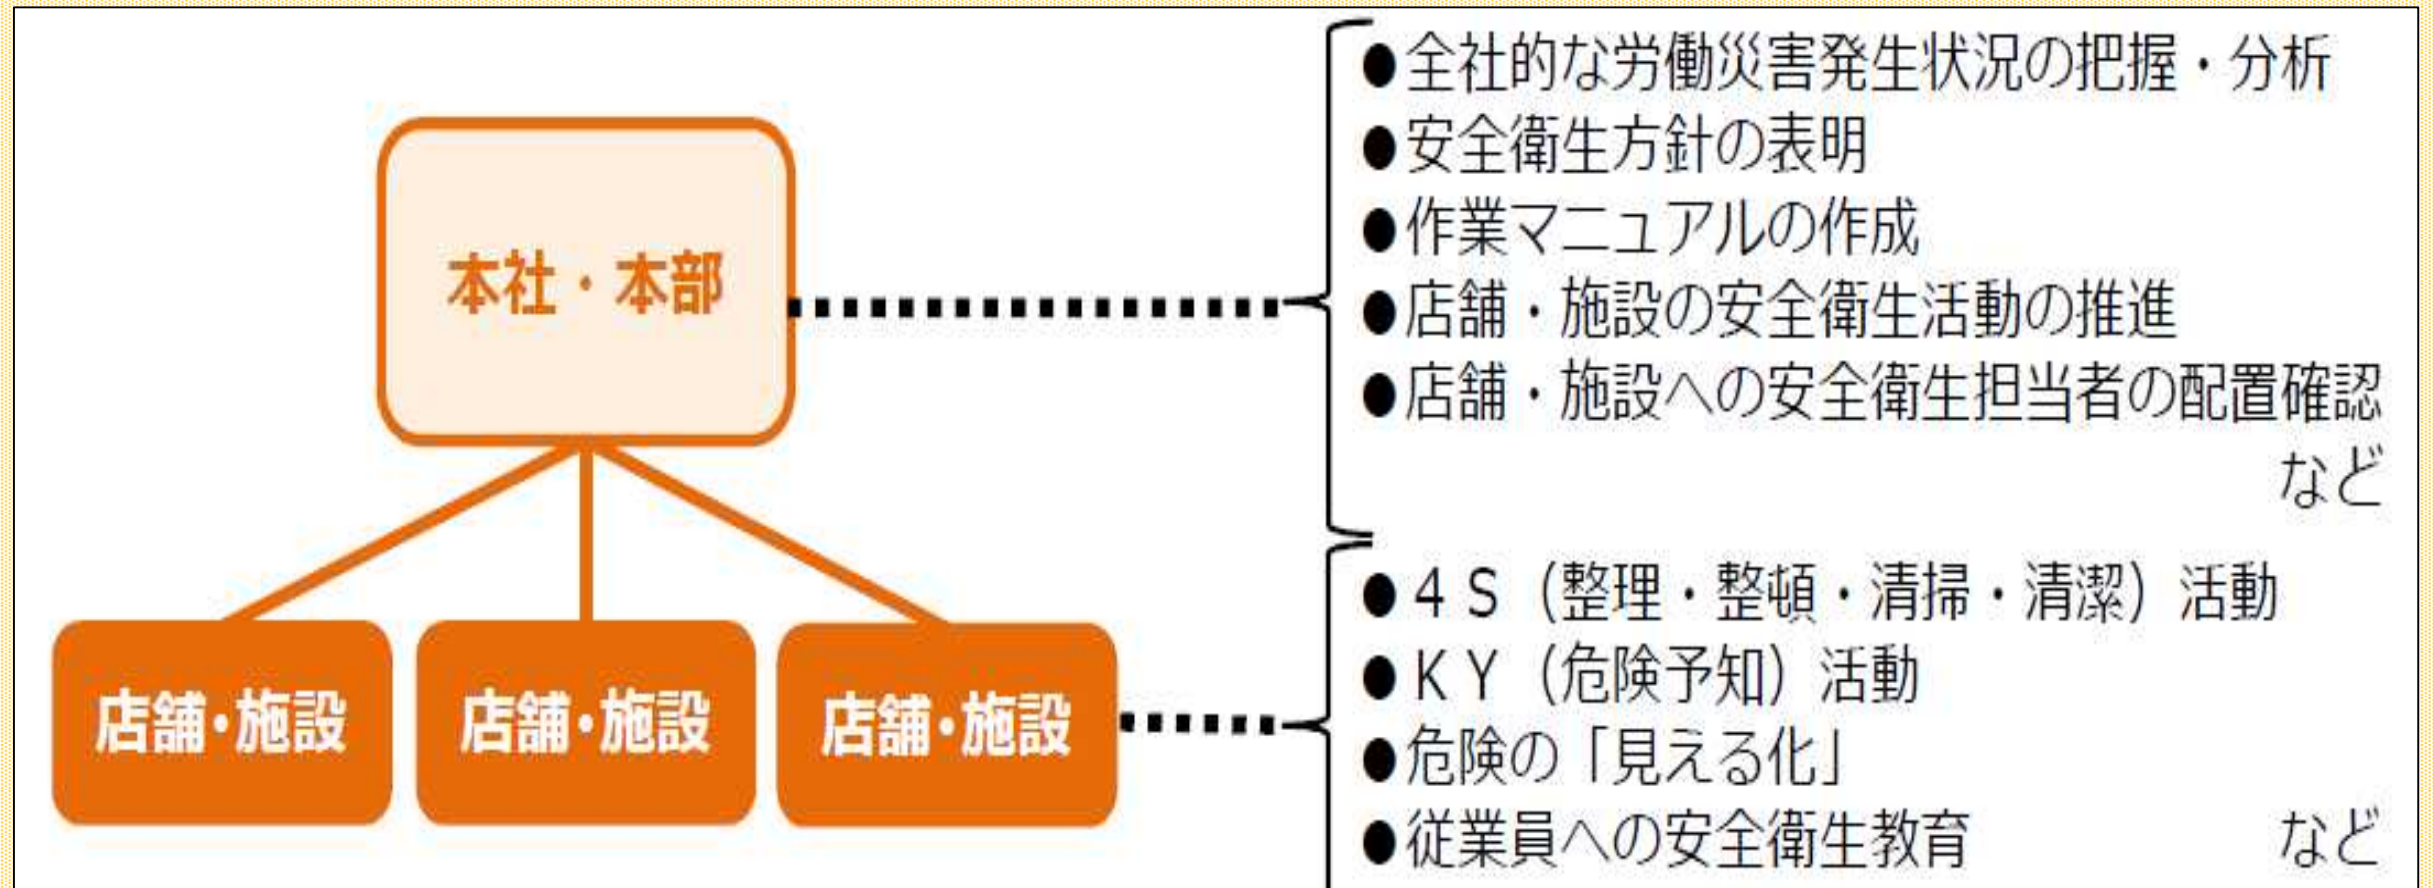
本社・本部

店舗・施設

店舗・施設

店舗・施設

●全社的な労働災害発生状況の把握・分析
●安全衛生方針の表明
●作業マニュアルの作成
●店舗・施設の安全衛生活動の推進
●店舗・施設への安全衛生担当者の配置確認
など

●４Ｓ（整理・整頓・清掃・清潔）活動
●ＫＹ（危険予知）活動
●危険の「見える化」
●従業員への安全衛生教育 など